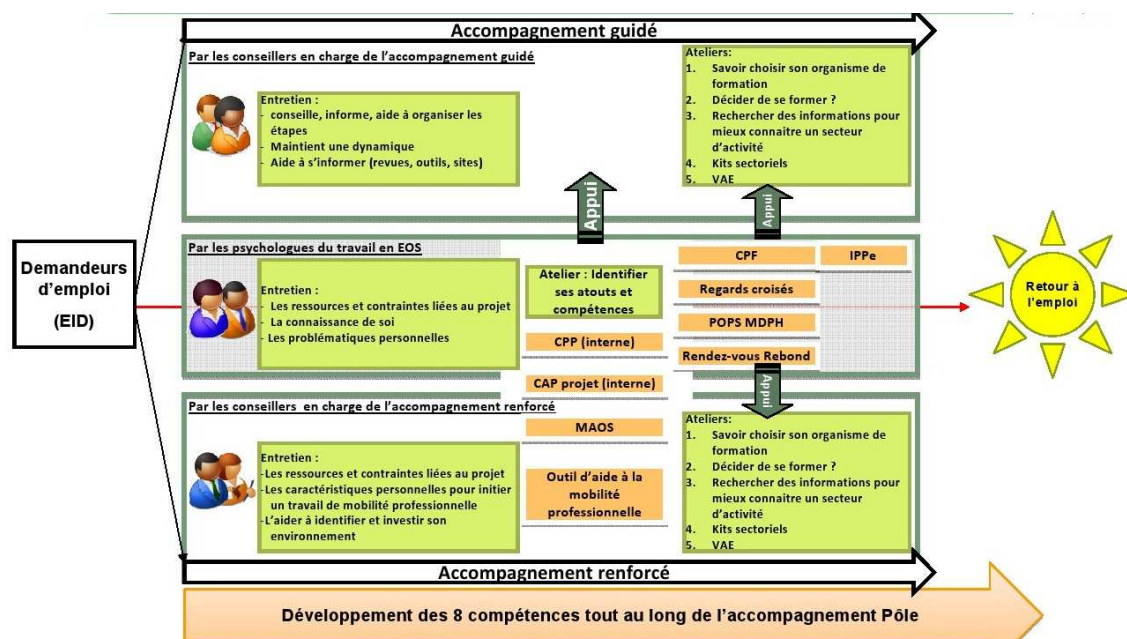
Accompagnement guidé

Par les conseillers en charge de l'accompagnement guidé

Entretien :
- conseille, informe, aide à organiser les étapes
- Maintient une dynamique
- Aide à s'informer (revues, outils, sites)

Ateliers:
1. Savoir choisir son organisme de formation
2. Décider de se former ?
3. Rechercher des informations pour mieux connaitre un secteur d'activité
4. Kits sectoriels
5. VAE

Appui

Appui

Demandeurs d'emploi (EID)

Par les psychologues du travail en EOS

Entretien :
- Les ressources et contraintes liées au projet
- La connaissance de soi
- Les problématiques personnelles

Atelier : Identifier ses atouts et compétences

CPP (interne)

CAP projet (interne)

CPF

IPPe

Regards croisés

POPS MDPH

Rendez-vous Rebond

Appui

Retour à l'emploi

Par les conseillers en charge de l'accompagnement renforcé

MAOS

Entretien :
-Les ressources et contraintes liées au projet
-Les caractéristiques personnelles pour initier un travail de mobilité professionnelle
-L'aider à identifier et investir son environnement

Outil d'aide à la mobilité professionnelle

Ateliers:
1. Savoir choisir son organisme de formation
2. Décider de se former ?
3. Rechercher des informations pour mieux connaitre un secteur d'activité
4. Kits sectoriels
5. VAE

Accompagnement renforcé

Développement des 8 compétences tout au long de l'accompagnement Pôle